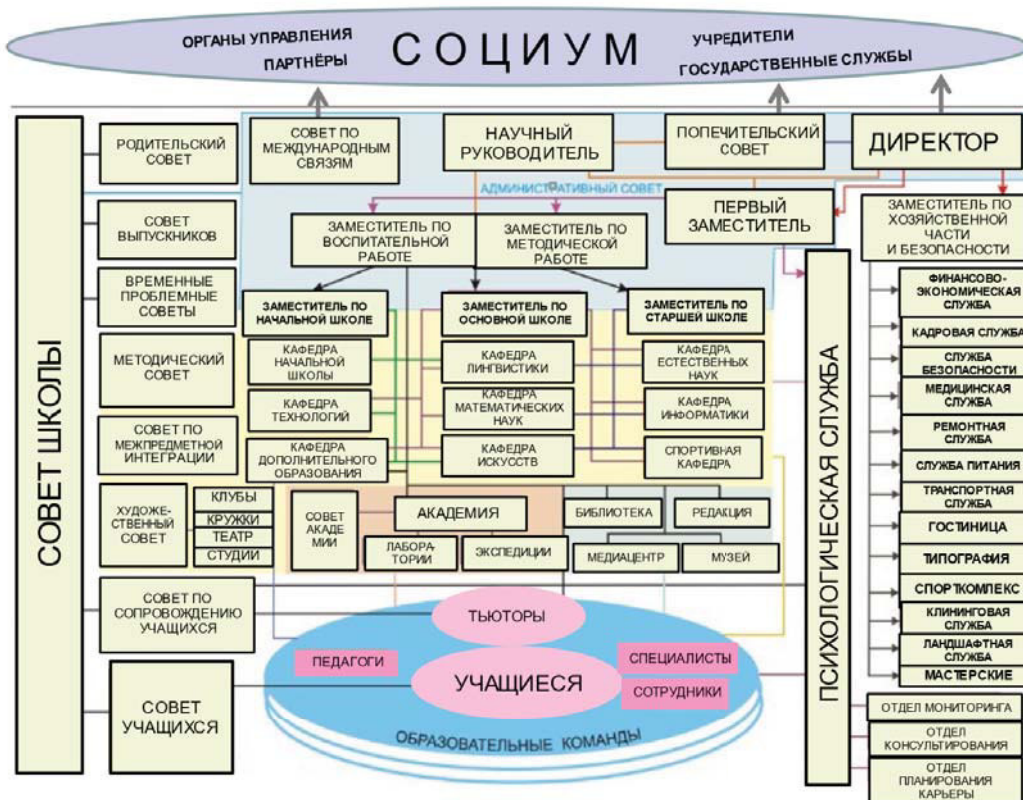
ОРГАНЫ УПРАВЛЕНИЯ
ПАРТНЁРЫ
СОЦИУМ
УЧРЕДИТЕЛИ
ГОСУДАРСТВЕННЫЕ СЛУЖБЫ

СОВЕТ ШКОЛЫ

РОДИТЕЛЬСКИЙ СОВЕТ

СОВЕТ ВЫПУСКНИКОВ

ВРЕМЕННЫЕ ПРОБЛЕМНЫЕ СОВЕТЫ

МЕТОДИЧЕСКИЙ СОВЕТ

СОВЕТ ПО МЕЖПРЕДМЕТНОЙ ИНТЕГРАЦИИ

ХУДОЖЕСТВЕННЫЙ СОВЕТ

КЛУБЫ
КРУЖКИ
ТЕАТР
СТУДИИ

СОВЕТ ПО СОПРОВОЖДЕНИЮ УЧАЩИХСЯ

СОВЕТ УЧАЩИХСЯ

СОВЕТ ПО МЕЖДУНАРОДНЫМ СВЯЗЯМ

НАУЧНЫЙ РУКОВОДИТЕЛЬ

ПОПЕЧИТЕЛЬСКИЙ СОВЕТ

ДИРЕКТОР

АДМИНИСТРАТИВНЫЙ СОВЕТ

ПЕРВЫЙ ЗАМЕСТИТЕЛЬ

ЗАМЕСТИТЕЛЬ ПО ХОЗЯЙСТВЕННОЙ ЧАСТИ И БЕЗОПАСНОСТИ

ЗАМЕСТИТЕЛЬ ПО ВОСПИТАТЕЛЬНОЙ РАБОТЕ

ЗАМЕСТИТЕЛЬ ПО МЕТОДИЧЕСКОЙ РАБОТЕ

ЗАМЕСТИТЕЛЬ ПО НАЧАЛЬНОЙ ШКОЛЕ

ЗАМЕСТИТЕЛЬ ПО ОСНОВНОЙ ШКОЛЕ

ЗАМЕСТИТЕЛЬ ПО СТАРШЕЙ ШКОЛЕ

КАФЕДРА НАЧАЛЬНОЙ ШКОЛЫ

КАФЕДРА ТЕХНОЛОГИЙ

КАФЕДРА ДОПОЛНИТЕЛЬНОГО ОБРАЗОВАНИЯ

КАФЕДРА ЛИНГВИСТИКИ

КАФЕДРА МАТЕМАТИЧЕСКИХ НАУК

КАФЕДРА ИСКУССТВ

КАФЕДРА ЕСТЕСТВЕННЫХ НАУК

КАФЕДРА ИНФОРМАТИКИ

СПОРТИВНАЯ КАФЕДРА

СОВЕТ АКАДЕМИИ

АКАДЕМИЯ

ЛАБОРАТОРИИ

ЭКСПЕДИЦИИ

БИБЛИОТЕКА

РЕДАКЦИЯ

МЕДИАЦЕНТР

МУЗЕЙ

ТЬЮТОРЫ

ПЕДАГОГИ

УЧАЩИЕСЯ

СПЕЦИАЛИСТЫ

СОТРУДНИКИ

ОБРАЗОВАТЕЛЬНЫЕ КОМАНДЫ

ПСИХОЛОГИЧЕСКАЯ СЛУЖБА

ФИНАНСОВО-ЭКОНОМИЧЕСКАЯ СЛУЖБА

КАДРОВАЯ СЛУЖБА

СЛУЖБА БЕЗОПАСНОСТИ

МЕДИЦИНСКАЯ СЛУЖБА

РЕМОНТНАЯ СЛУЖБА

СЛУЖБА ПИТАНИЯ

ТРАНСПОРТНАЯ СЛУЖБА

ГОСТИНИЦА

ТИПОГРАФИЯ

СПОРТКОМПЛЕКС

КЛИНИНГОВАЯ СЛУЖБА

ЛАНДШАФТНАЯ СЛУЖБА

МАСТЕРСКИЕ

ОТДЕЛ МОНИТОРИНГА

ОТДЕЛ КОНСУЛЬТИРОВАНИЯ

ОТДЕЛ ПЛАНИРОВАНИЯ КАРЬЕРЫ